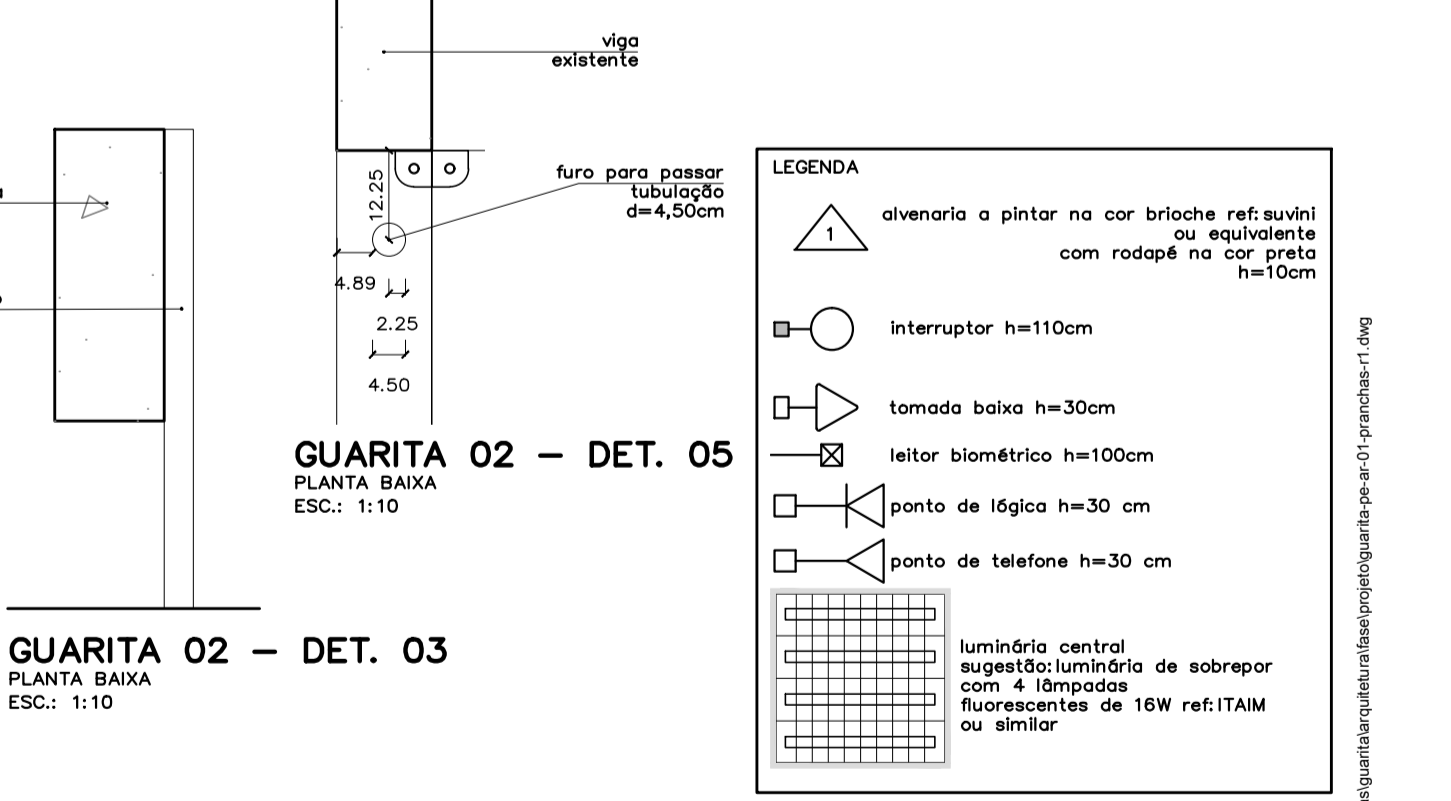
viga existente

furo para passar tubulação d=4,50cm

12.25

4.89

2.25

4.50

GUARITA 02 — DET. 05
PLANTA BAIXA
ESC.: 1:10

GUARITA 02 — DET. 03
PLANTA BAIXA
ESC.: 1:10

LEGENDA

1

alvenaria a pintar na cor brioche ref: suvini ou equivalente com rodapé na cor preta h=10cm

interruptor h=110cm

tomada baixa h=30cm

leitor biométrico h=100cm

ponto de lógica h=30 cm

ponto de telefone h=30 cm

luminária central
sugestão: luminária de sobrepor com 4 lâmpadas fluorescentes de 16W ref: ITAIM ou similar

s\guarita\arquitetura\fase\projeto\guarita-pe-ar-01-pranchas-r1.dwg